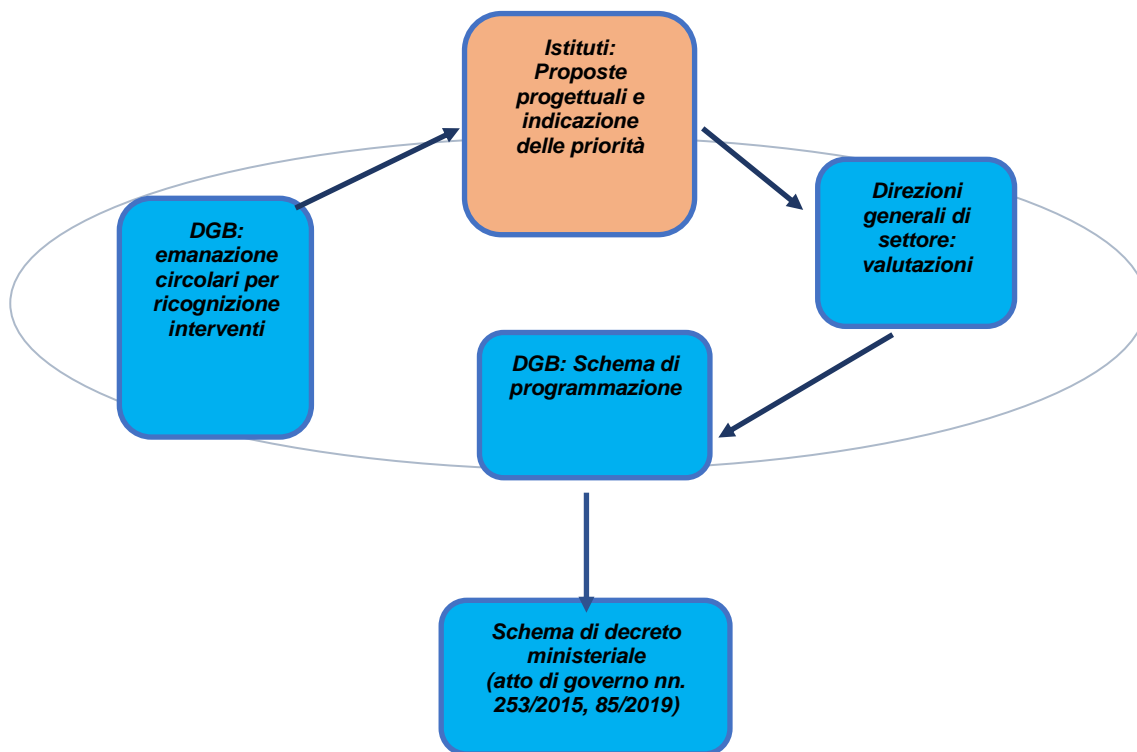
Istituti: Proposte progettuali e indicazione delle priorità

Direzioni generali di settore: valutazioni

DGB: Schema di programmazione

DGB: emanazione circolari per ricognizione interventi

Schema di decreto ministeriale (atto di governo nn. 253/2015, 85/2019)